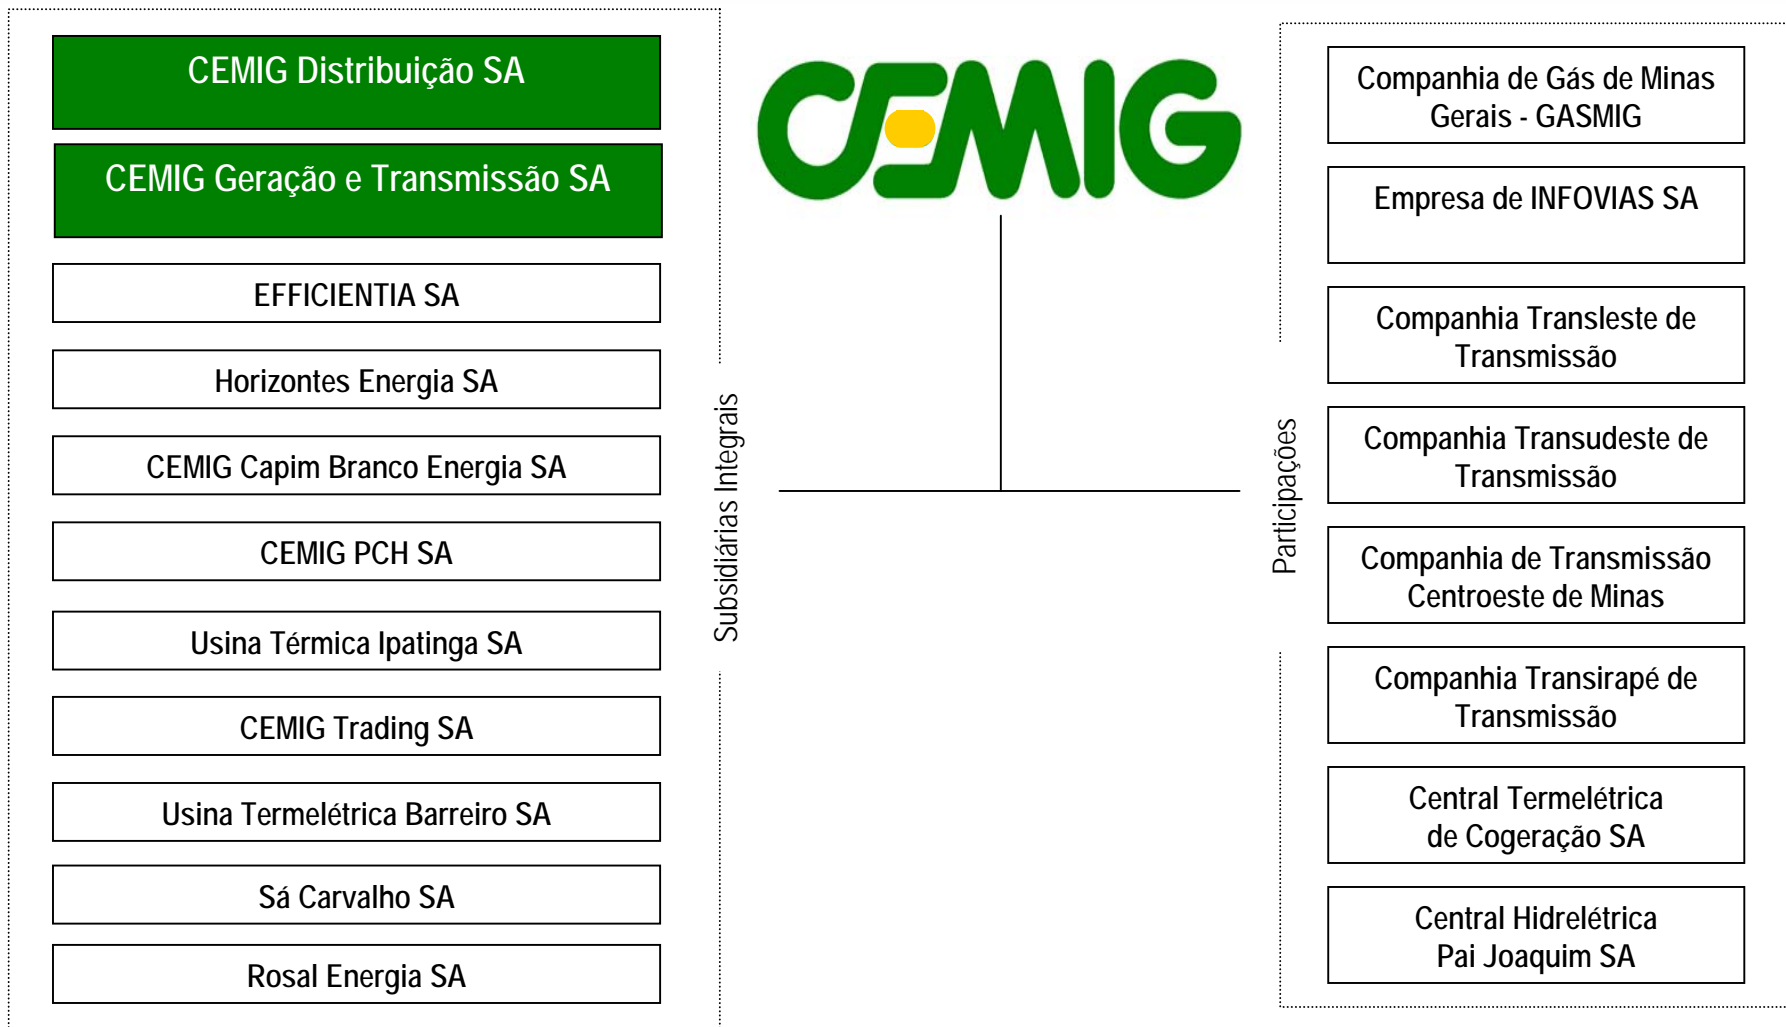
CEMIG Distribuição SA

CEMIG Geração e Transmissão SA

EFFICIENTIA SA

Horizontes Energia SA

CEMIG Capim Branco Energia SA

CEMIG PCH SA

Usina Térmica Ipatinga SA

CEMIG Trading SA

Usina Termelétrica Barreiro SA

Sá Carvalho SA

Rosal Energia SA

Subsidiárias Integrais

CEMIG

Participações

Companhia de Gás de Minas Gerais - GASMIG

Empresa de INFOVIAS SA

Companhia Transleste de Transmissão

Companhia Transudeste de Transmissão

Companhia de Transmissão Centroeste de Minas

Companhia Transirapé de Transmissão

Central Termelétrica de Cogeração SA

Central Hidrelétrica Pai Joaquim SA